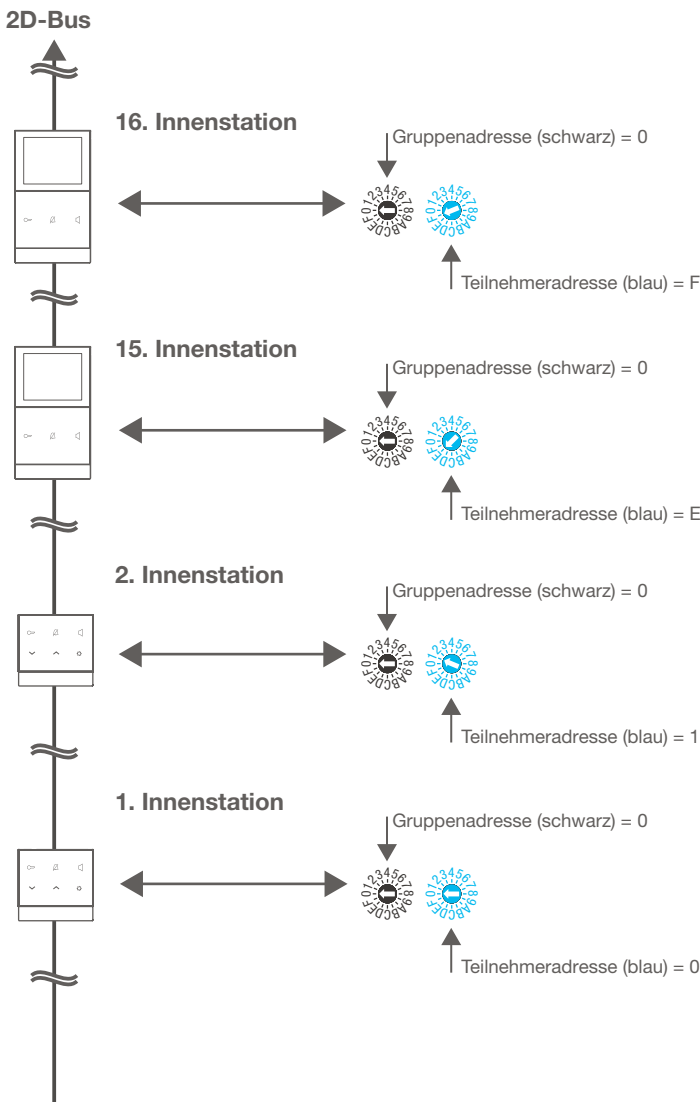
2D-Bus

16. Innenstation

Gruppenadresse (schwarz) = 0

0123456789ABCDEF 0123456789ABCDEF

Teilnehmeradresse (blau) = F

15. Innenstation

Gruppenadresse (schwarz) = 0

0123456789ABCDEF 0123456789ABCDEF

Teilnehmeradresse (blau) = E

2. Innenstation

Gruppenadresse (schwarz) = 0

0123456789ABCDEF 0123456789ABCDEF

Teilnehmeradresse (blau) = 1

1. Innenstation

Gruppenadresse (schwarz) = 0

0123456789ABCDEF 0123456789ABCDEF

Teilnehmeradresse (blau) = 0